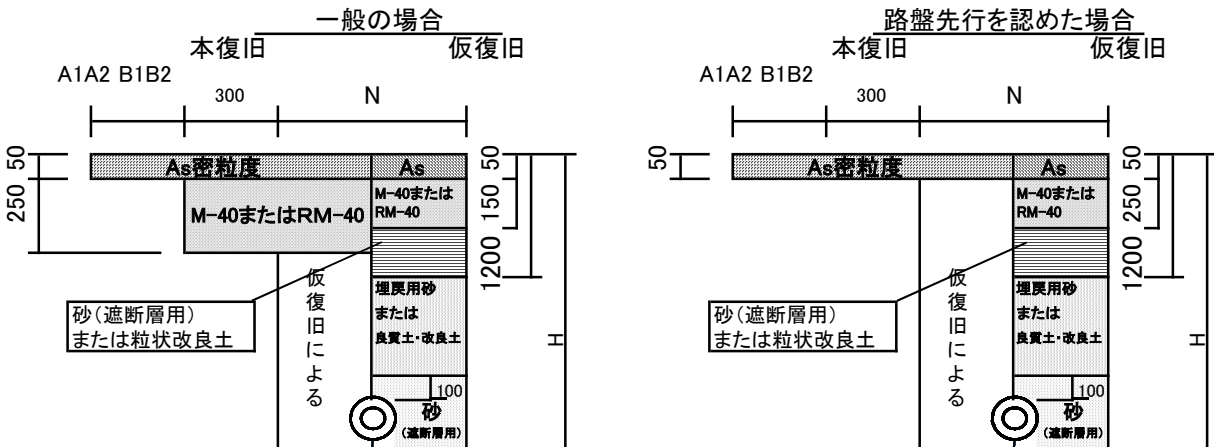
一般の場合
本復旧 仮復旧
A1A2 B1B2
300 N
50
250
As密粒度
As
M-40またはRM-40
M-40または RM-40
50
150
1200
仮復旧による
埋戻用砂 または 良質土・改良土
砂(遮断層用) または粒状改良土
H
100
砂 (遮断層用)

路盤先行を認めた場合
本復旧 仮復旧
A1A2 B1B2
300 N
50
As密粒度
As
M-40または RM-40
50
250
1200
仮復旧による
埋戻用砂 または 良質土・改良土
砂(遮断層用) または粒状改良土
H
100
砂 (遮断層用)